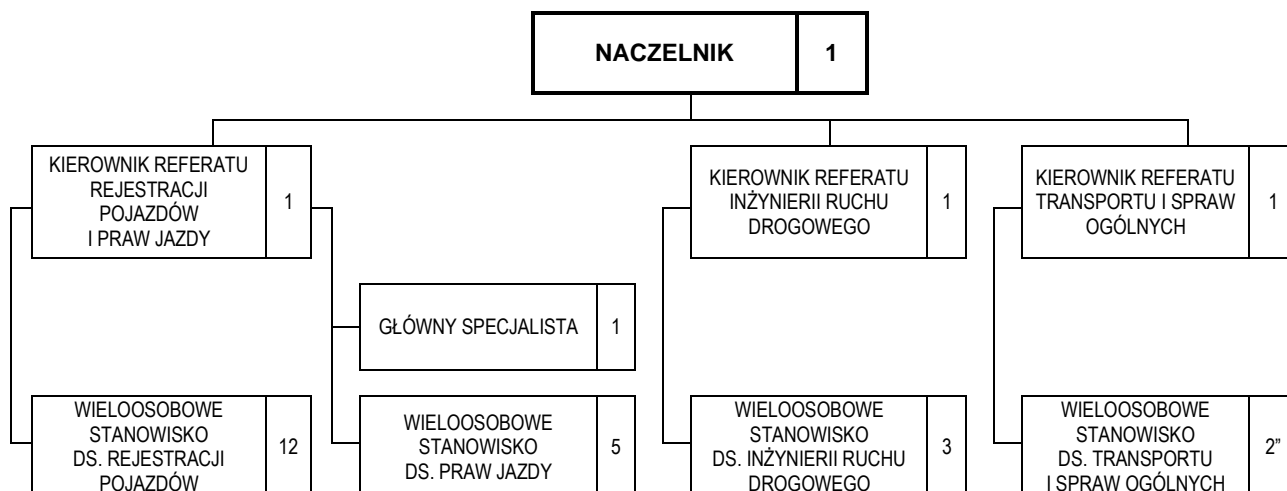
NACZELNIK 1

KIEROWNIK REFERATU REJESTRACJI POJAZDÓW I PRAW JAZDY 1

KIEROWNIK REFERATU INŻYNIERII RUCHU DROGOWEGO 1

KIEROWNIK REFERATU TRANSPORTU I SPRAW OGÓLNYCH 1

GŁÓWNY SPECJALISTA 1

WIELOOSOBOWE STANOWISKO DS. REJESTRACJI POJAZDÓW 12

WIELOOSOBOWE STANOWISKO DS. PRAW JAZDY 5

WIELOOSOBOWE STANOWISKO DS. INŻYNIERII RUCHU DROGOWEGO 3

WIELOOSOBOWE STANOWISKO DS. TRANSPORTU I SPRAW OGÓLNYCH 2"